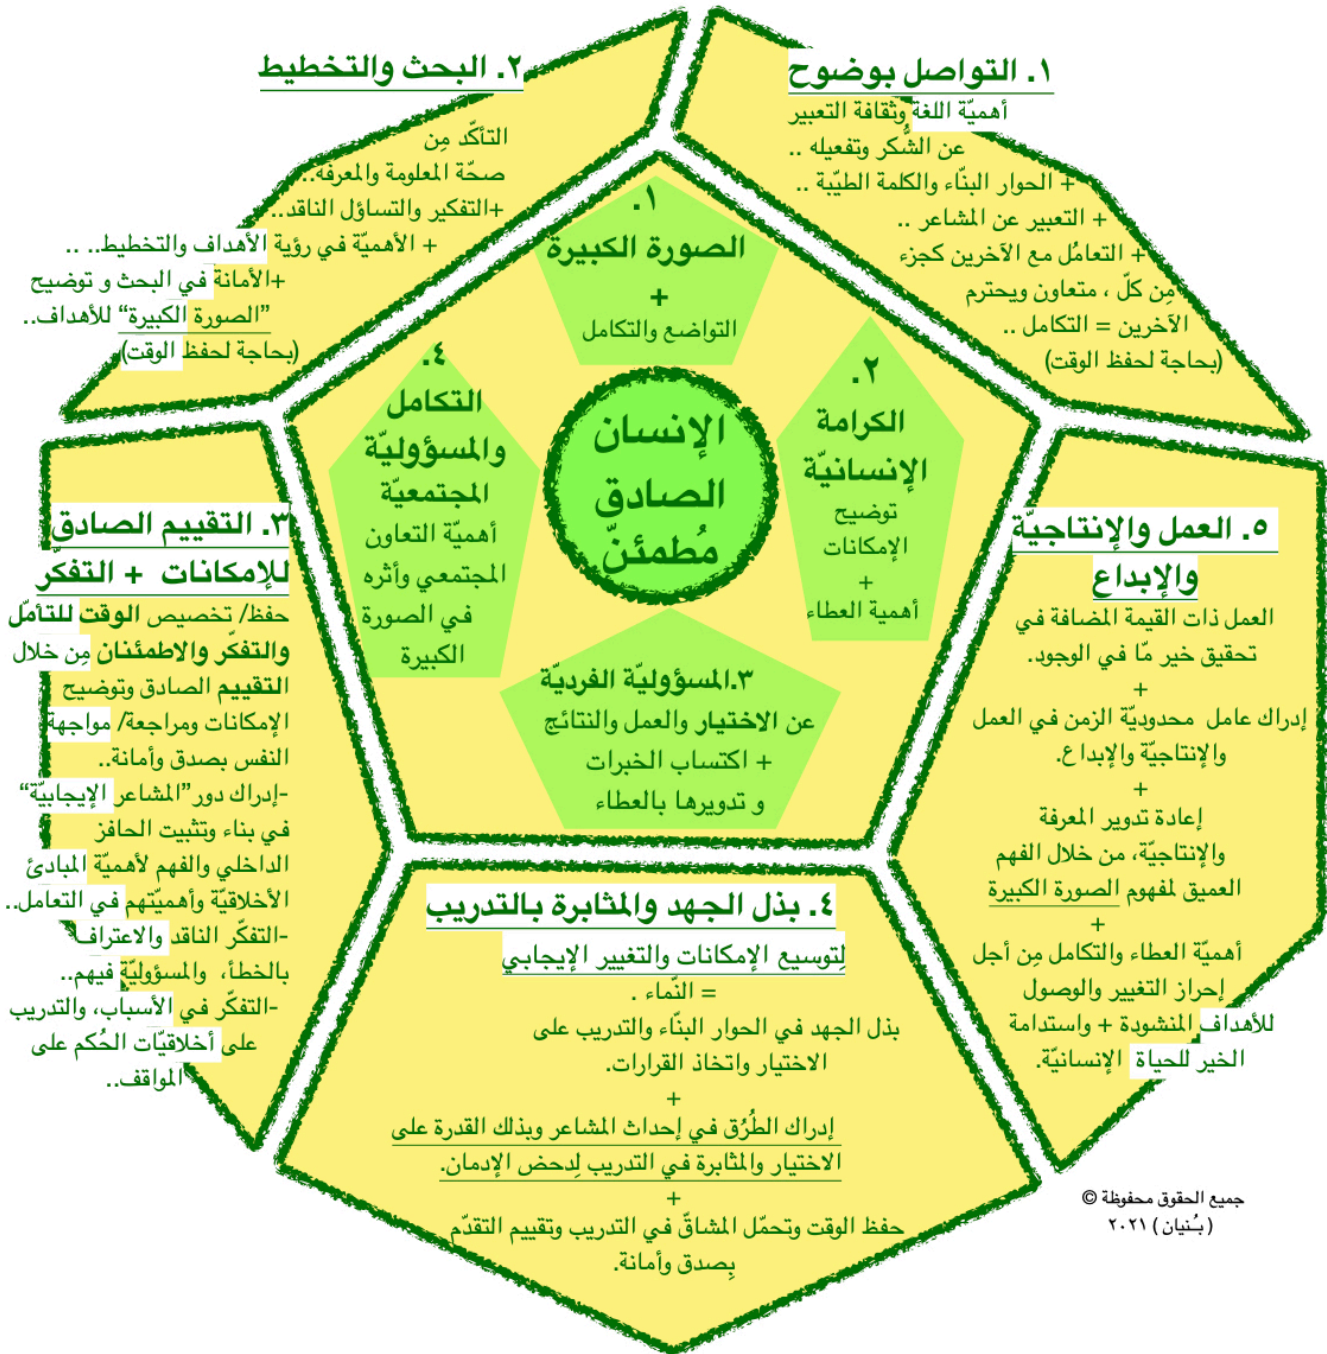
الإنسان الصادق مُطمئنّ

١. الصورة الكبيرة
+
التواضع والتكامل

٢. الكرامة الإنسانيّة
توضيح الإمكانات
+
أهمية العطاء

٣.المسؤوليّة الفرديّة
عن الاختيار والعمل والنتائج
+ اكتساب الخبرات
و تدويرها بالعطاء

٤. التكامل والمسؤوليّة المجتمعيّة
أهميّة التعاون المجتمعي وأثره في الصورة الكبيرة

١. التواصل بوضوح
أهميّة اللغة وثقافة التعبير عن الشكر وتفعيله ..
+ الحوار البنّاء والكلمة الطيّبة ..
+ التعبير عن المشاعر ..
+ التعامُل مع الآخرين كجزء مِن كلّ ، متعاون ويحترم الآخرين = التكامل ..
(بحاجة لحفظ الوقت)

٢. البحث والتخطيط
التأكّد مِن صحّة المعلومة والمعرفة..
+التفكير والتساؤل الناقد..
+ الأهميّة في رؤية الأهداف والتخطيط.. ..
+الأمانة في البحث و توضيح "الصورة الكبيرة" للأهداف..
(بحاجة لحفظ الوقت)

٣. التقييم الصادق للإمكانات + التفكر
حفظ/ تخصيص الوقت للتأمّل والتفكّر والاطمئنان مِن خلال التقييم الصادق وتوضيح الإمكانات ومراجعة/ مواجهة النفس بصدق وأمانة..
-إدراك دور "المشاعر الإيجابيّة" في بناء وتثبيت الحافز الداخلي والفهم لأهميّة المبادئ الأخلاقيّة وأهميّتهم في التعامل..
-التفكّر الناقد والاعتراف بالخطأ، والمسؤوليّة فيهم..
-التفكّر في الأسباب، والتدريب على أخلاقيّات الحُكم على المواقف..

٤. بذل الجهد والمثابرة بالتدريب
لِتوسيع الإمكانات والتغيير الإيجابي
= النّماء .
بذل الجهد في الحوار البنّاء والتدريب على الاختيار واتخاذ القرارات.
+
إدراك الطُرُق في إحداث المشاعر وبذلك القدرة على الاختيار والمثابرة في التدريب لِدحض الإدمان.
+
حفظ الوقت وتحمّل المشاقّ في التدريب وتقييم التقدّم بِصدق وأمانة.

٥. العمل والإنتاجيّة والإبداع
العمل ذات القيمة المضافة في تحقيق خير مّا في الوجود.
+
إدراك عامل محدوديّة الزمن في العمل والإنتاجيّة والإبداع.
+
إعادة تدوير المعرفة والإنتاجيّة، من خلال الفهم العميق لمفهوم الصورة الكبيرة
+
أهميّة العطاء والتكامل مِن أجل إحراز التغيير والوصول للأهداف المنشودة + واستدامة الخير للحياة الإنسانيّة.

جميع الحقوق محفوظة ©
(بُنيان) ٢٠٢١